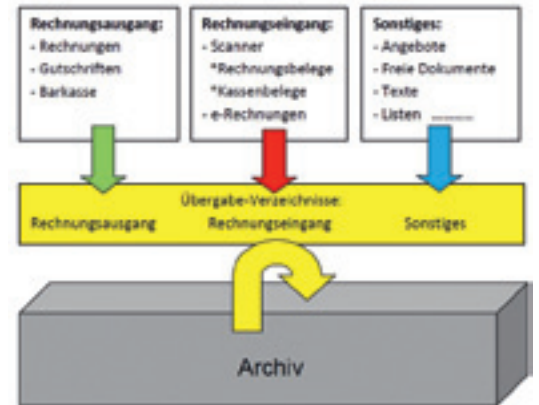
Rechnungsausgang:
- Rechnungen
- Gutschriften
- Barkasse

Rechnungseingang:
- Scanner
*Rechnungsbelege
*Kassenbelege
- e-Rechnungen

Sonstiges:
- Angebote
- Freie Dokumente
- Texte
- Listen _____

Übergabe-Verzeichnisse:
Rechnungsausgang
Rechnungseingang
Sonstiges

Archiv